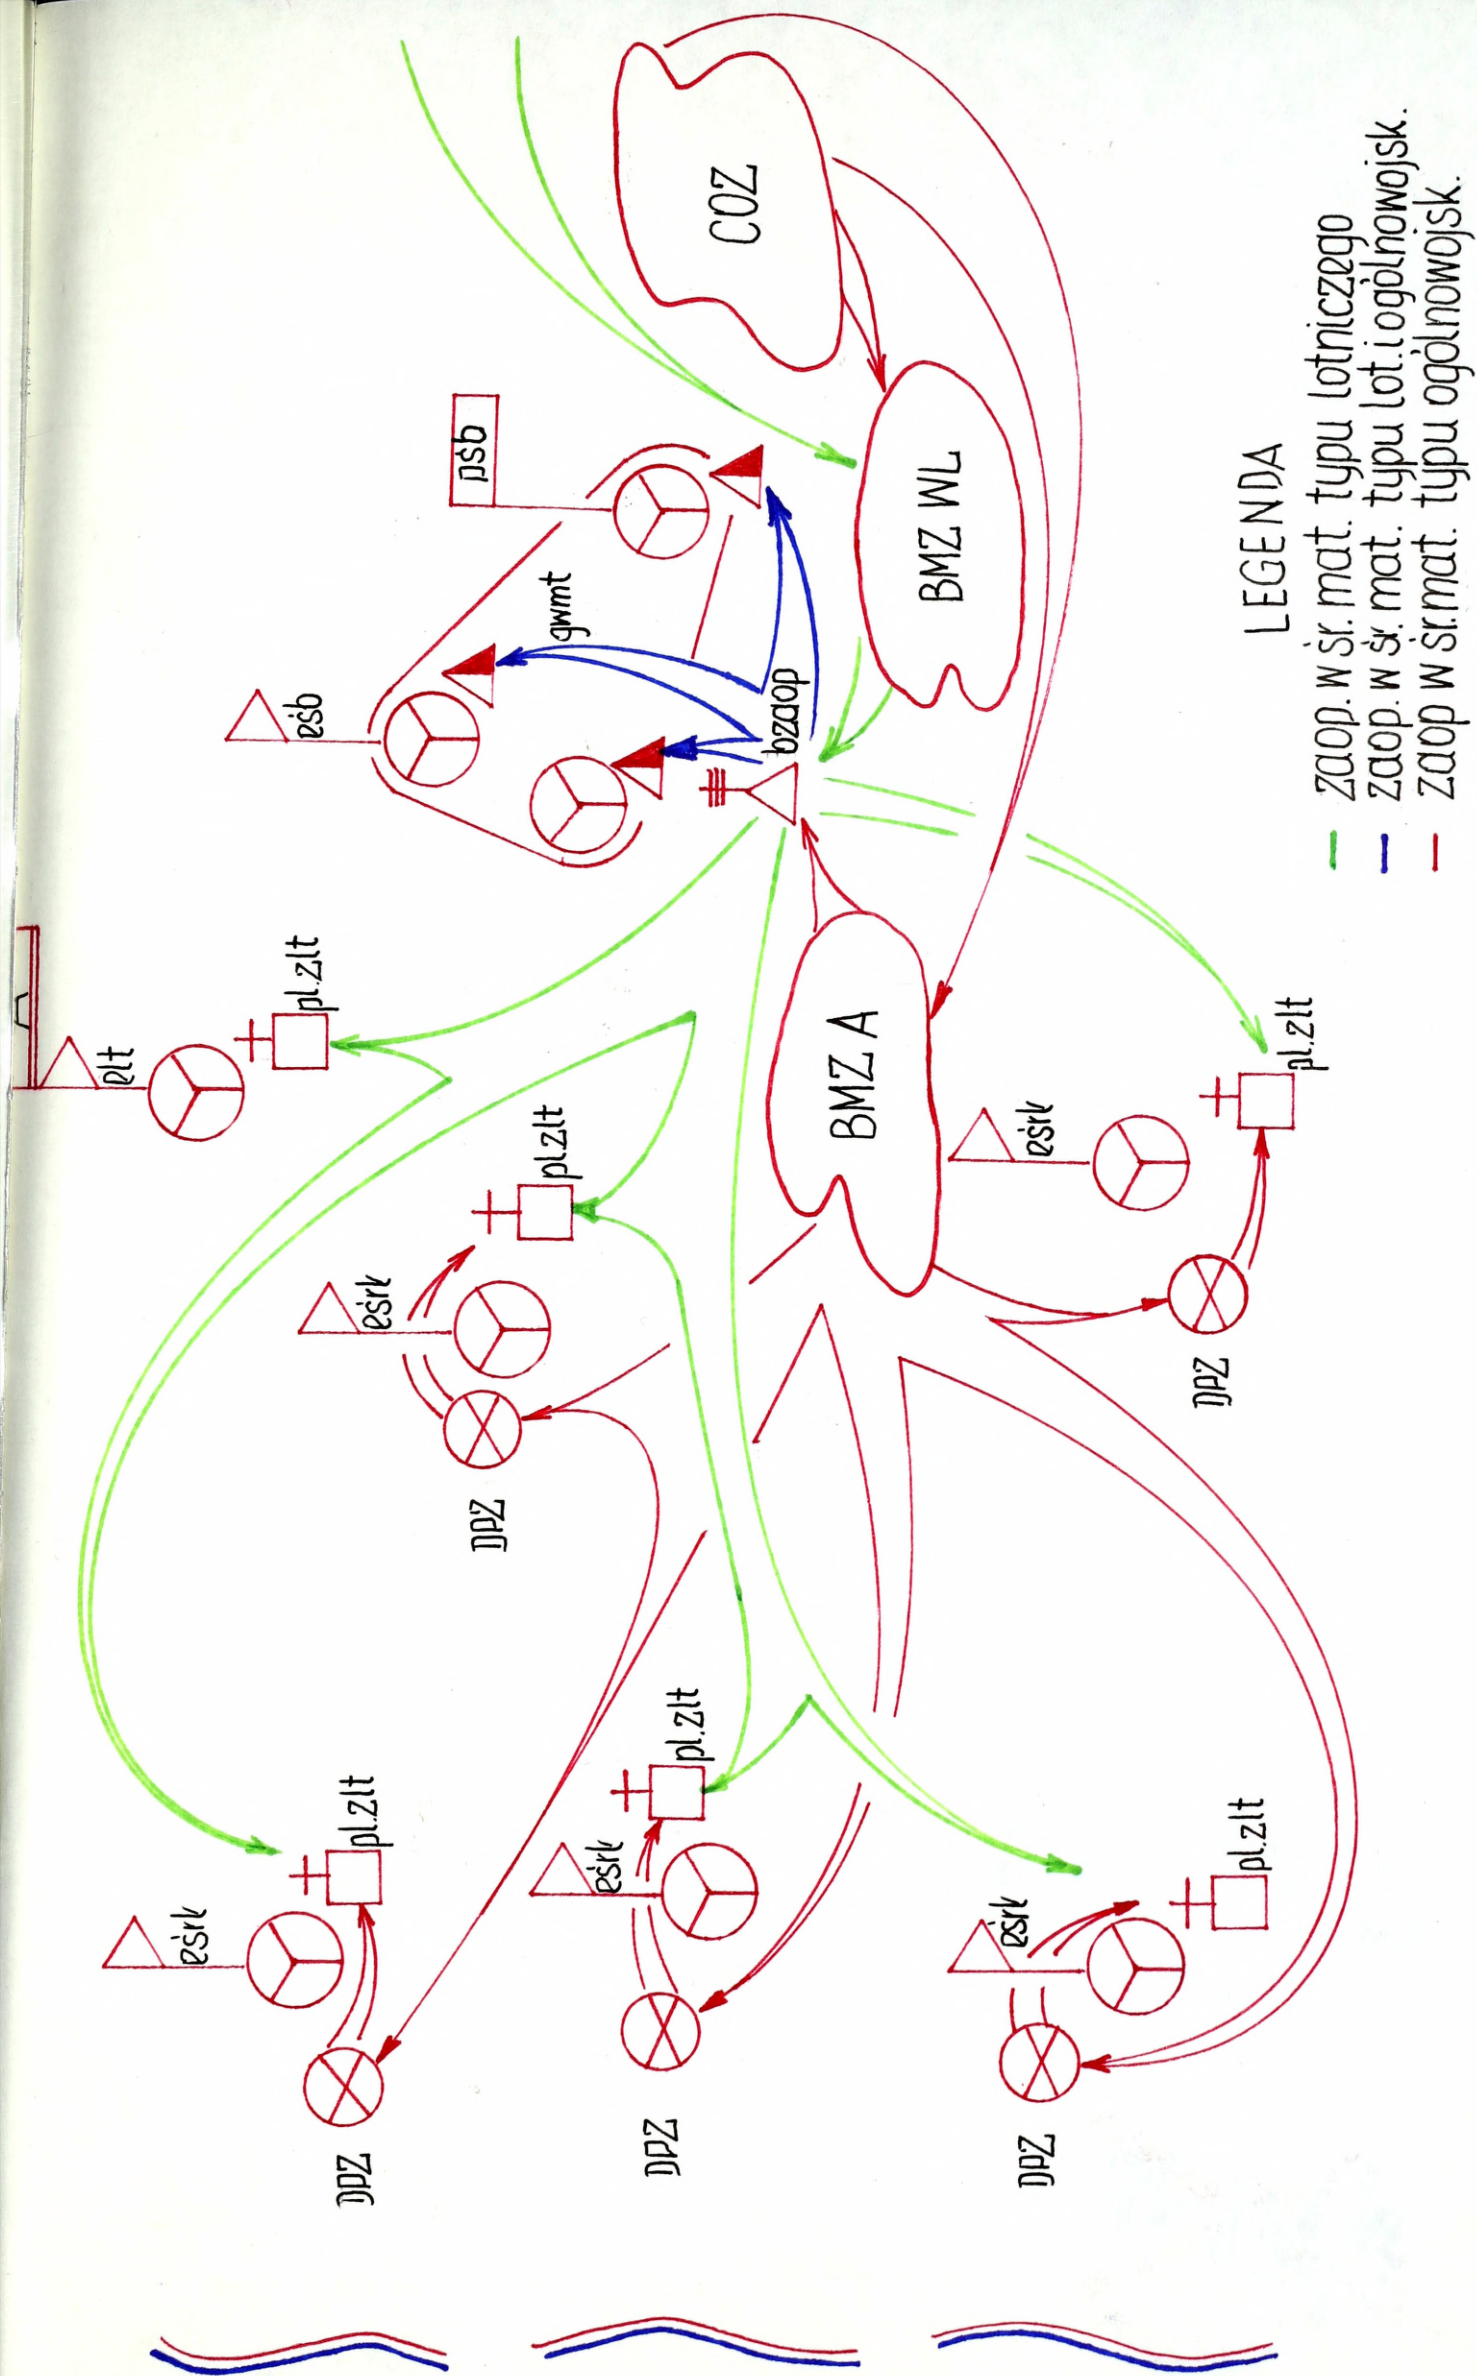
COZ

BMZ WL

BMZ A

psb

gwmt

bzaop

ęsb

plt

pl.zlt

pl.zlt

pl.zlt

pl.zlt

pl.zlt

pl.zlt

eśrl

eśrl

eśrl

eśrl

eśrl

DPZ

DPZ

DPZ

DPZ

DPZ

LEGENDA

— zaop. w śr. mat. typu lotniczego
— zaop. w śr. mat. typu lot. i ogólnowojsk.
— zaop w śr.mat. typu ogólnowojsk.